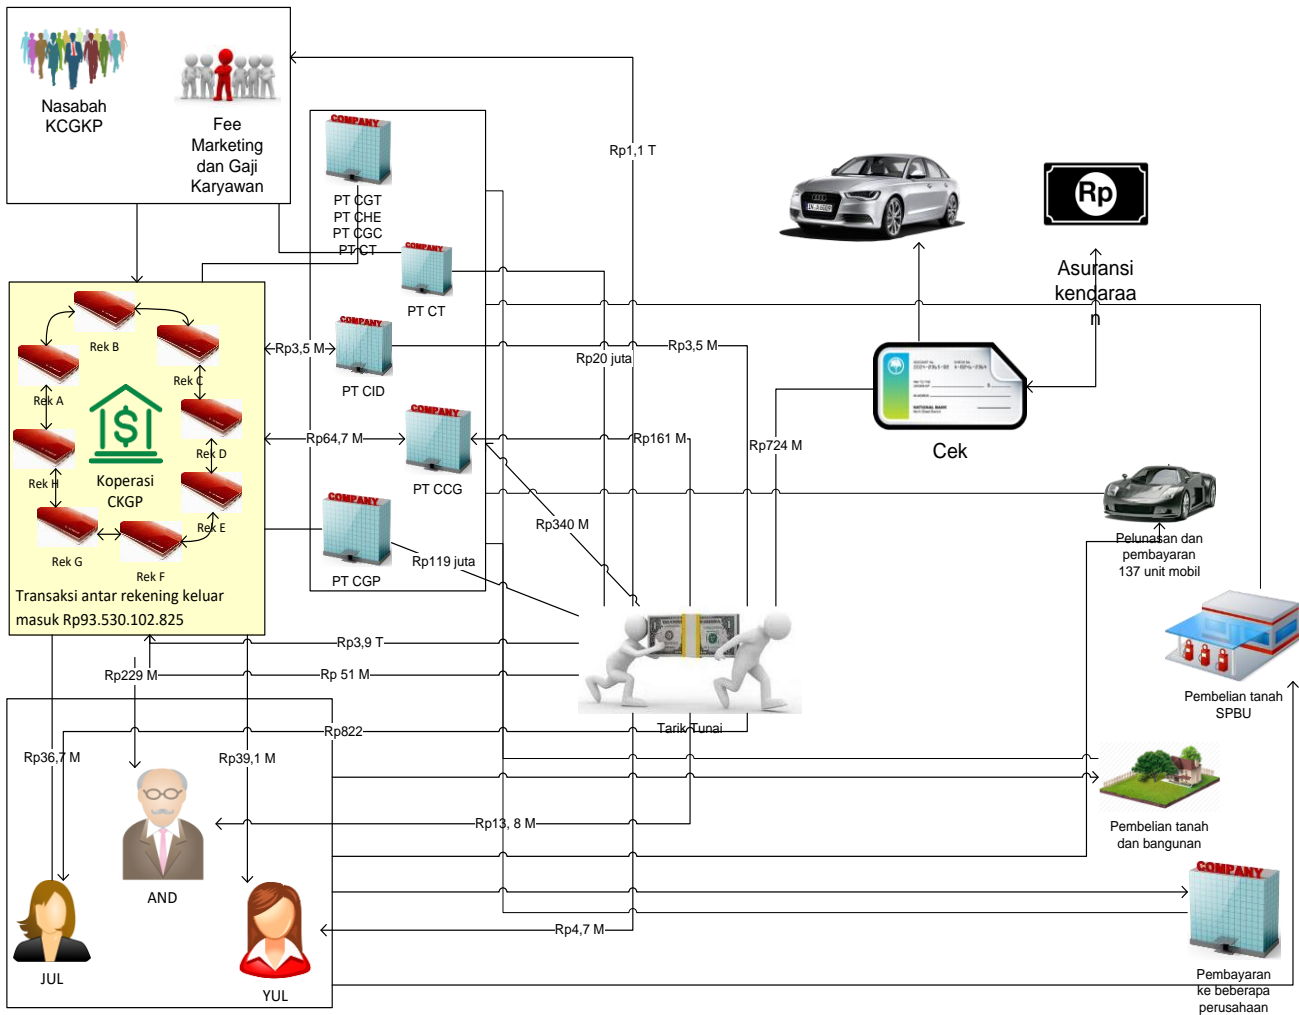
Nasabah KCGKP

Fee Marketing dan Gaji Karyawan

COMPANY
PT CGT
PT CHE
PT CGC
PT CT

Rp1,1 T

COMPANY
PT CT

Rp

Asuransi kendaraan

Rek B
Rek C
Rek A
Rek D
Rek H
Koperasi CKGP
Rek E
Rek G
Rek F
Transaksi antar rekening keluar masuk Rp93.530.102.825

Rp3,5 M
COMPANY
PT CID
Rp20 juta
Rp3,5 M

Cek

Rp64,7 M
COMPANY
PT CCG
Rp161 M
Rp724 M

Rp340 M

COMPANY
PT CGP
Rp119 juta

Pelunasan dan pembayaran 137 unit mobil

Rp3,9 T
Rp229 M
Rp 51 M
Rp822
Tarik Tunai

Pembelian tanah SPBU

Rp36,7 M
Rp39,1 M

Pembelian tanah dan bangunan

Rp13, 8 M

AND

COMPANY

Rp4,7 M

JUL
YUL

Pembayaran ke beberapa perusahaan